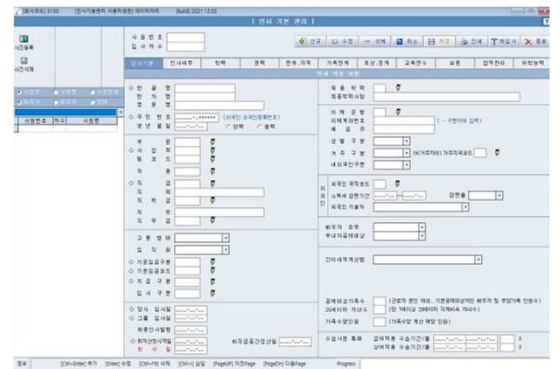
[회사코드] 3100 [인사기본관리 사용자권한] 데이터처리 [Build] 2021.12.03

[ 인 사 기 본 관 리 ]

사원등록

사진삭제

사 원 번 호
입 사 일 자

신규 수정 삭제 취소 저장 인쇄 자료검색 종료

인사기본 | 인사세부 | 학력 | 경력 | 면허,자격 | 가족관계 | 포상,징계 | 교육연수 | 발령 | 업적관리 | 어학능력

인 사 기 초 사 항

◇ 한 글 명
한 자 명
영 문 명
◇ 주 민 번 호 ******* (외국인 외국인등록번호)
생 년 월 일 양력 음력

부 서
◇ 사 업 장
팀 코 드
직 종
◇ 직 급
호 봉
직 책
직 위
직 무

고 용 형 태
입 사 구 분
◇ 기본입금구분
◇ 기본임금형태
◇ 지 급 구 분
입 사 구 분

◇ 당시 입사일
◇ 그룹 입사일
최종인사발령
◇ 퇴직(연차)의일 퇴직공공간단입력
재 / 퇴

최 종 학 력
최종학위사항

이 메 일 주 소
이메일주소
핸 드 폰

생 일 구 분
거 주 구 분 거주자/비거주자 거주지국코드
내외국인구분

외국인 국적코드
소득세 감면기간
외국인 처음처

당연율

배우자 유무
부녀자공제해당

간이세액적용

공제대상가족수
20세이하 자녀수
(근로자 본인 제외, 기본공제대상자인 배우자 및 부양가족 인원수)
(단 여러 경우의 20세이하 자녀의 수 )

가족수당인원 (가족수당 계산 해당 인원)

수습사원 체크
급여지급 수습기간/율
상여지급 수습기간/율

정보 | [Ctrl+Enter] 추가 [Enter] 수정 [Ctrl+F9] 삭제 [Ctrl+U] 검색 [PageUP] 이전Page [PageDn] 다음Page Progress